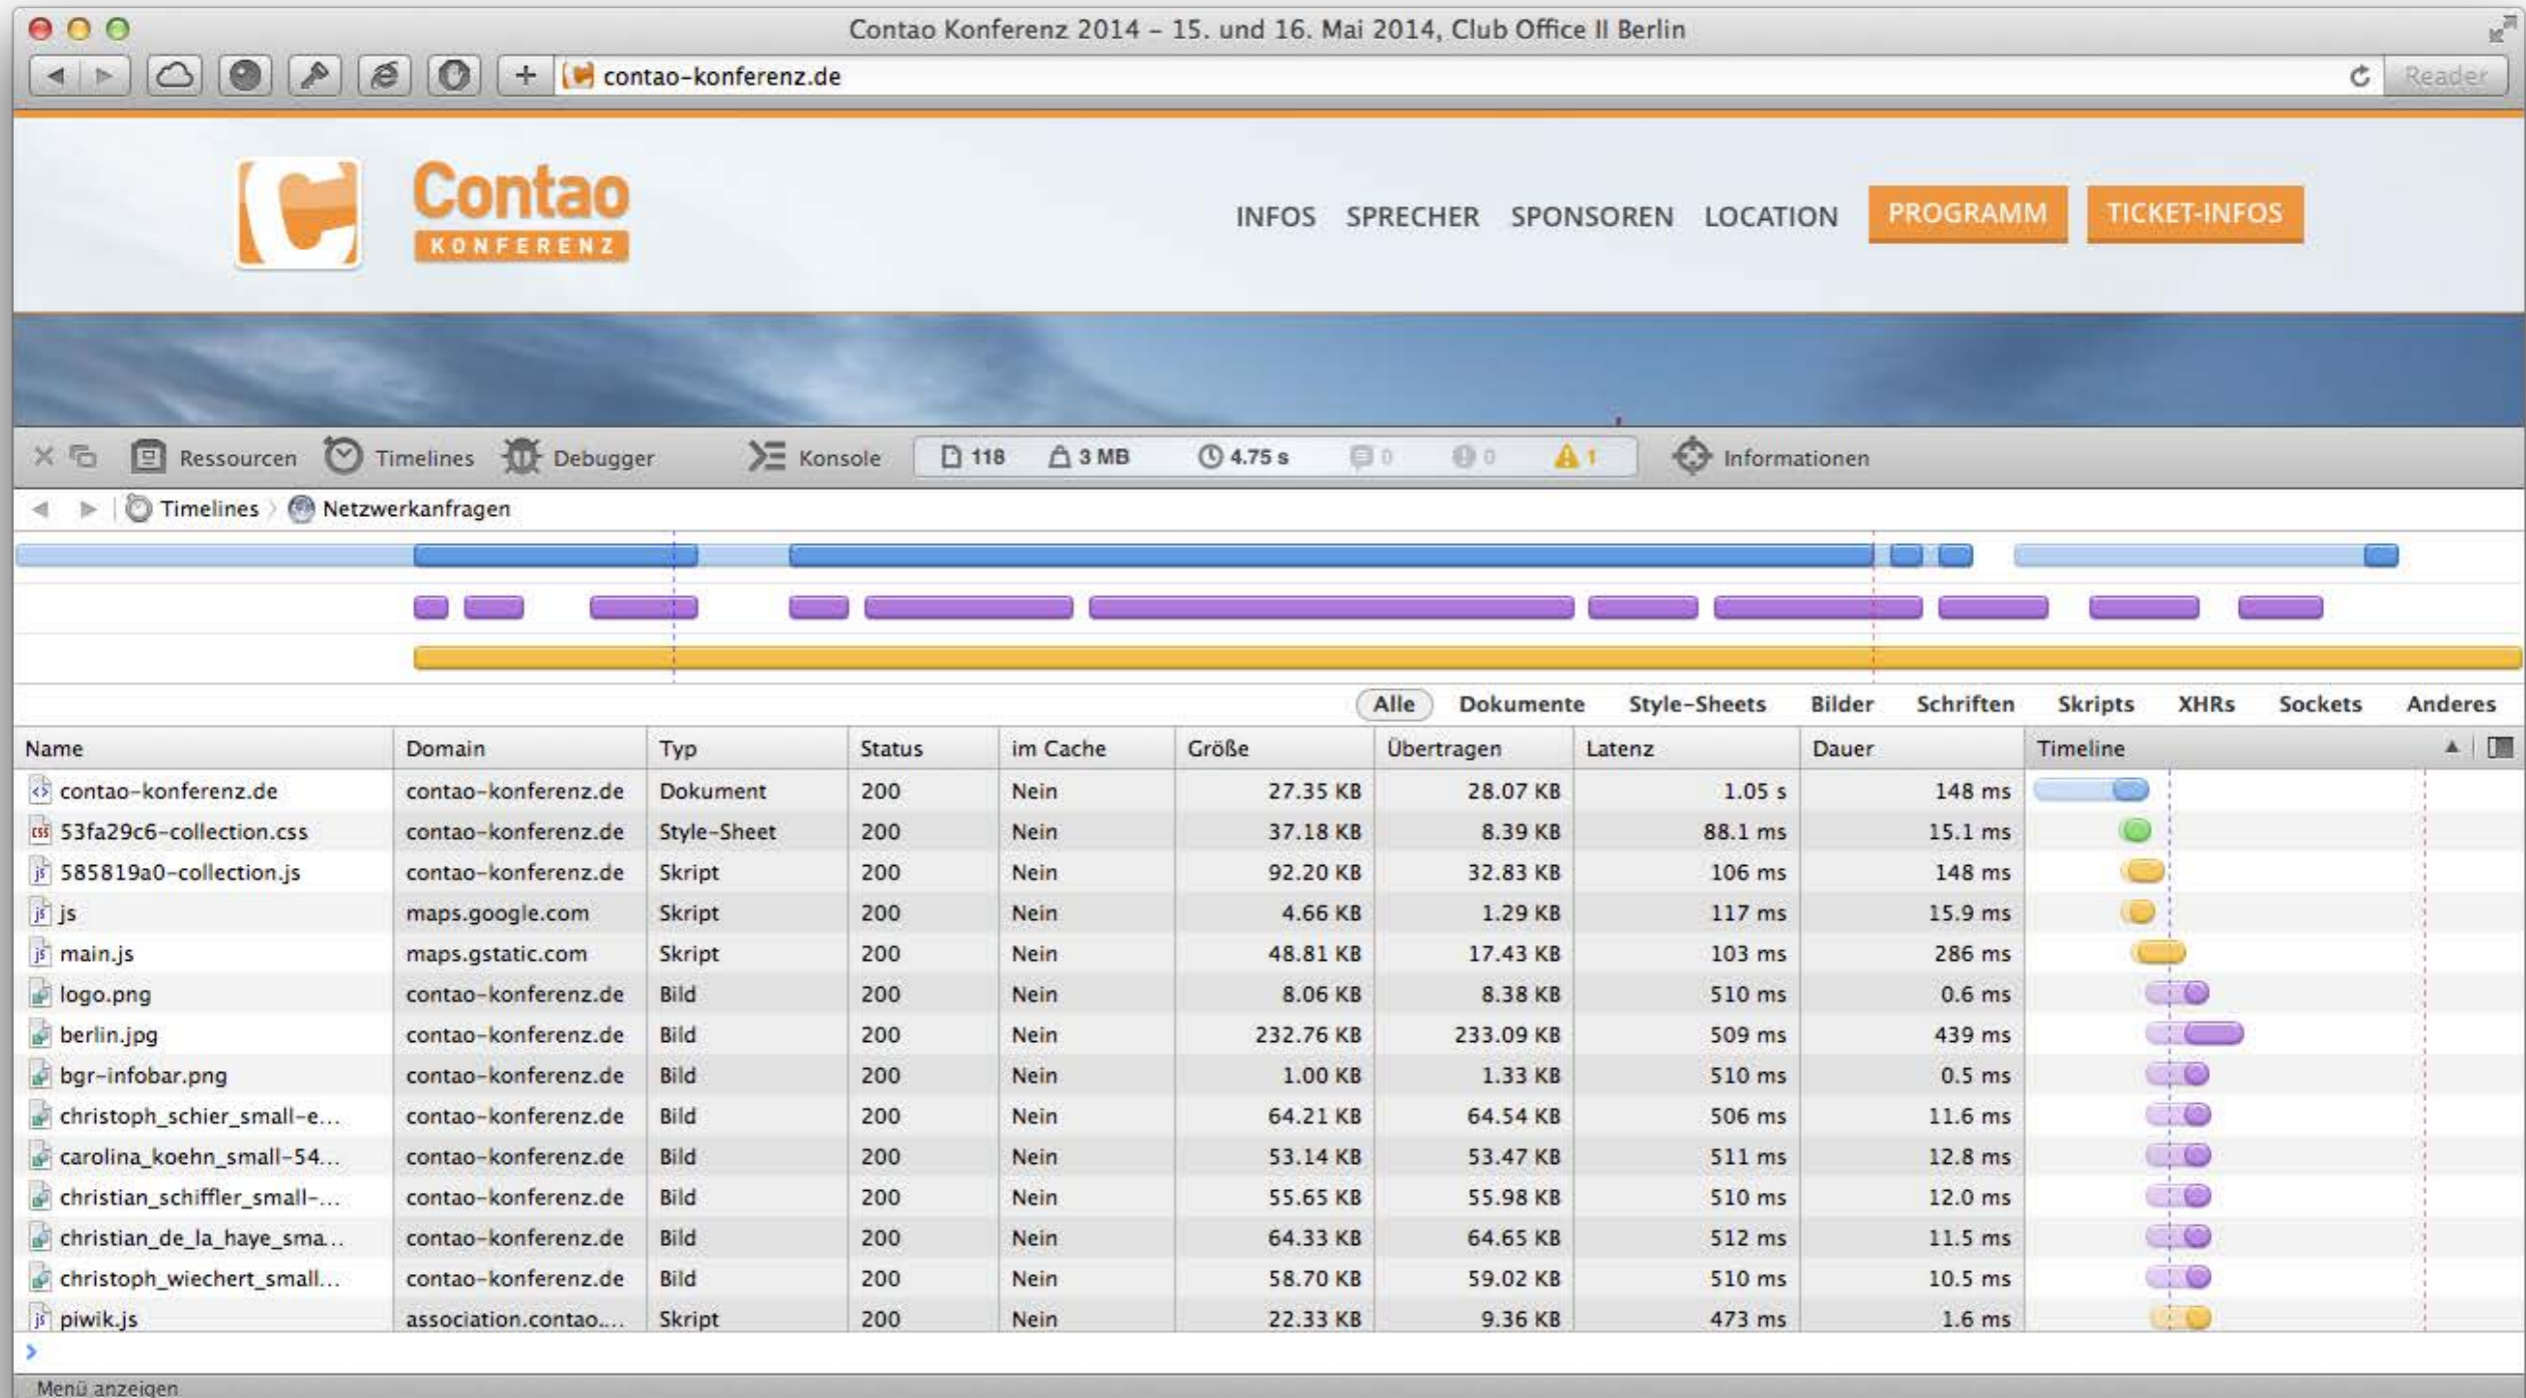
Contao Konferenz 2014 – 15. und 16. Mai 2014, Club Office II Berlin

contao-konferenz.de

Reader

Contao
KONFERENZ

INFOS SPRECHER SPONSOREN LOCATION PROGRAMM TICKET-INFOS

Ressourcen Timelines Debugger Konsole 118 3 MB 4.75 s 0 0 1 Informationen

Timelines › Netzwerkanfragen

Alle Dokumente Style-Sheets Bilder Schriften Skripts XHRs Sockets Anderes

| Name | Domain | Typ | Status | im Cache | Größe | Übertragen | Latenz | Dauer | Timeline |
|---|---|---|---|---|---|---|---|---|---|
| contao-konferenz.de | contao-konferenz.de | Dokument | 200 | Nein | 27.35 KB | 28.07 KB | 1.05 s | 148 ms | |
| 53fa29c6-collection.css | contao-konferenz.de | Style-Sheet | 200 | Nein | 37.18 KB | 8.39 KB | 88.1 ms | 15.1 ms | |
| 585819a0-collection.js | contao-konferenz.de | Skript | 200 | Nein | 92.20 KB | 32.83 KB | 106 ms | 148 ms | |
| js | maps.google.com | Skript | 200 | Nein | 4.66 KB | 1.29 KB | 117 ms | 15.9 ms | |
| main.js | maps.gstatic.com | Skript | 200 | Nein | 48.81 KB | 17.43 KB | 103 ms | 286 ms | |
| logo.png | contao-konferenz.de | Bild | 200 | Nein | 8.06 KB | 8.38 KB | 510 ms | 0.6 ms | |
| berlin.jpg | contao-konferenz.de | Bild | 200 | Nein | 232.76 KB | 233.09 KB | 509 ms | 439 ms | |
| bgr-infobar.png | contao-konferenz.de | Bild | 200 | Nein | 1.00 KB | 1.33 KB | 510 ms | 0.5 ms | |
| christoph_schier_small-e... | contao-konferenz.de | Bild | 200 | Nein | 64.21 KB | 64.54 KB | 506 ms | 11.6 ms | |
| carolina_koehn_small-54... | contao-konferenz.de | Bild | 200 | Nein | 53.14 KB | 53.47 KB | 511 ms | 12.8 ms | |
| christian_schiffler_small-... | contao-konferenz.de | Bild | 200 | Nein | 55.65 KB | 55.98 KB | 510 ms | 12.0 ms | |
| christian_de_la_haye_sma... | contao-konferenz.de | Bild | 200 | Nein | 64.33 KB | 64.65 KB | 512 ms | 11.5 ms | |
| christoph_wiechert_small... | contao-konferenz.de | Bild | 200 | Nein | 58.70 KB | 59.02 KB | 510 ms | 10.5 ms | |
| piwik.js | association.contao.... | Skript | 200 | Nein | 22.33 KB | 9.36 KB | 473 ms | 1.6 ms | |

Menü anzeigen